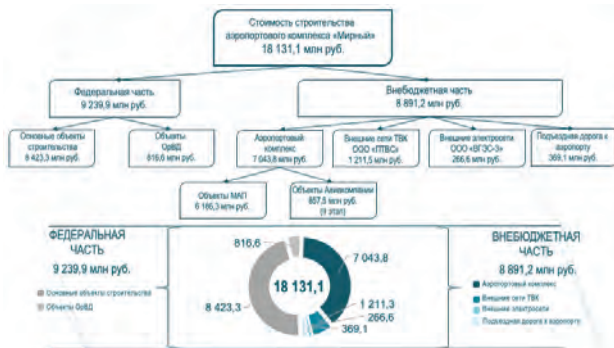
Стоимость строительства аэропортового комплекса «Мирный»
18 131,1 млн руб.

Федеральная часть
9 239,9 млн руб.

Внебюджетная часть
8 891,2 млн руб.

Основные объекты строительства
8 423,3 млн руб.

Объекты ОрВД
816,6 млн руб.

Аэропортовый комплекс
7 043,8 млн руб.

Внешние сети ТВК ООО «ПТВС»
1 211,5 млн руб.

Внешние электросети ООО «ВГЭС-3»
266,6 млн руб.

Подъездная дорога к аэропорту
369,1 млн руб.

Объекты МАП
6 186,3 млн руб.

Объекты Авиакомпании
857,5 млн руб.
(1 этап)

ФЕДЕРАЛЬНАЯ ЧАСТЬ
9 239,9 млн руб.

Основные объекты строительства
Объекты ОрВД

816,6
18 131,1
8 423,3
7 043,8
1 211,3
266,6
369,1

ВНЕБЮДЖЕТНАЯ ЧАСТЬ
8 891,2 млн руб.

Аэропортовый комплекс
Внешние сети ТВК
Внешние электросети
Подъездная дорога к аэропорту